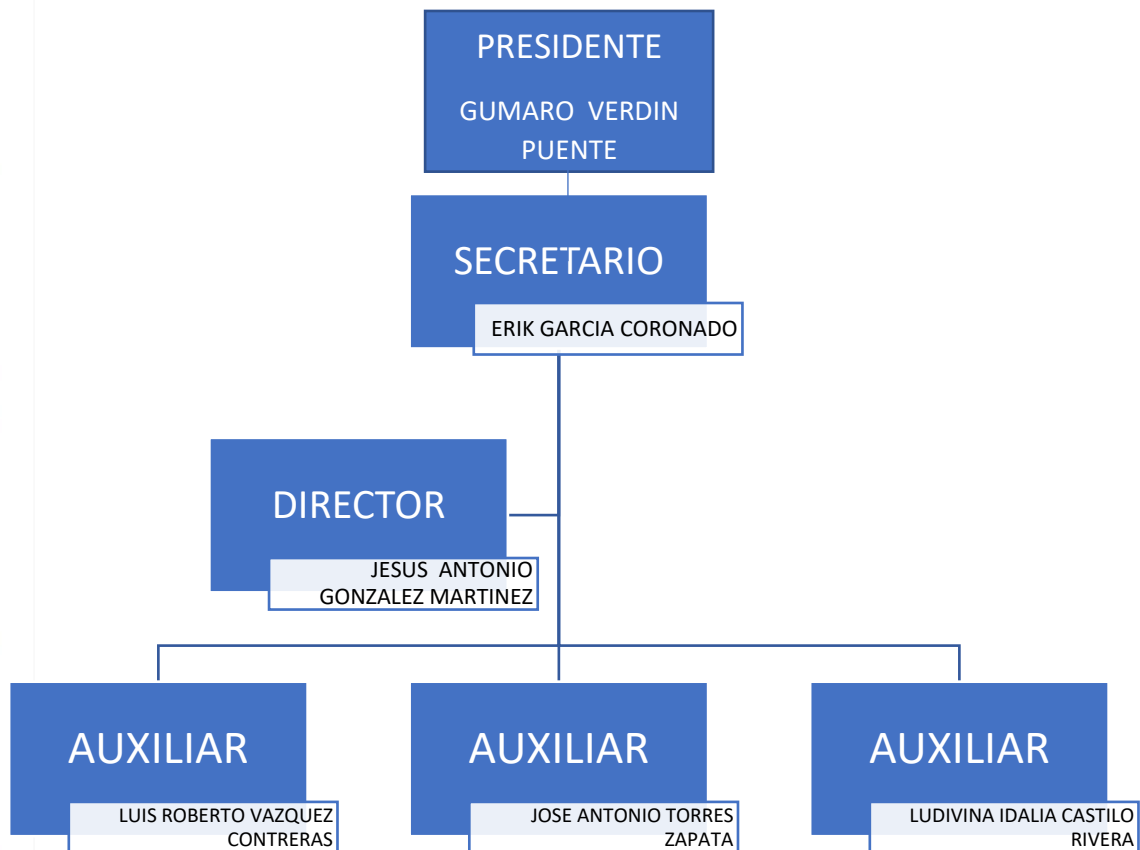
PRESIDENTE

GUMARO VERDIN PUENTE

SECRETARIO

ERIK GARCIA CORONADO

DIRECTOR

JESUS ANTONIO GONZALEZ MARTINEZ

AUXILIAR

LUIS ROBERTO VAZQUEZ CONTRERAS

AUXILIAR

JOSE ANTONIO TORRES ZAPATA

AUXILIAR

LUDIVINA IDALIA CASTILO RIVERA